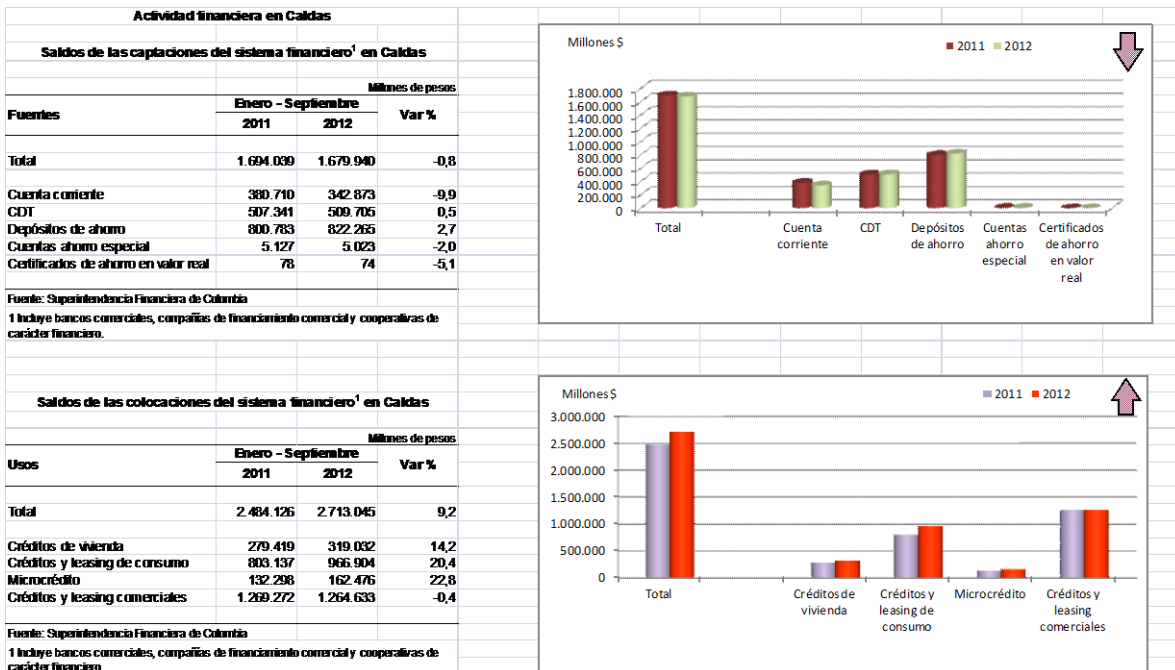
Actividad financiera en Caldas

Saldos de las captaciones del sistema financiero$^1$ en Caldas

Millones de pesos

| Fuentes | Enero - Septiembre 2011 | 2012 | Var % |
|---|---|---|---|
| Total | 1.694.039 | 1.679.940 | -0,8 |
| Cuenta corriente | 380.710 | 342.873 | -9,9 |
| CDT | 507.341 | 509.705 | 0,5 |
| Depósitos de ahorro | 800.783 | 822.265 | 2,7 |
| Cuentas ahorro especial | 5.127 | 5.023 | -2,0 |
| Certificados de ahorro en valor real | 78 | 74 | -5,1 |

Fuente: Superintendencia Financiera de Colombia

1 Incluye bancos comerciales, compañías de financiamiento comercial y cooperativas de carácter financiero.

Millones $
2011 2012
1.800.000
1.600.000
1.400.000
1.200.000
1.000.000
800.000
600.000
400.000
200.000
0
Total
Cuenta corriente
CDT
Depósitos de ahorro
Cuentas ahorro especial
Certificados de ahorro en valor real

Saldos de las colocaciones del sistema financiero$^1$ en Caldas

Millones de pesos

| Usos | Enero - Septiembre 2011 | 2012 | Var % |
|---|---|---|---|
| Total | 2.484.126 | 2.713.045 | 9,2 |
| Créditos de vivienda | 279.419 | 319.032 | 14,2 |
| Créditos y leasing de consumo | 803.137 | 966.904 | 20,4 |
| Microcrédito | 132.298 | 162.476 | 22,8 |
| Créditos y leasing comerciales | 1.269.272 | 1.264.633 | -0,4 |

Fuente: Superintendencia Financiera de Colombia

1 Incluye bancos comerciales, compañías de financiamiento comercial y cooperativas de carácter financiero.

Millones $
2011 2012
3.000.000
2.500.000
2.000.000
1.500.000
1.000.000
500.000
0
Total
Créditos de vivienda
Créditos y leasing de consumo
Microcrédito
Créditos y leasing comerciales